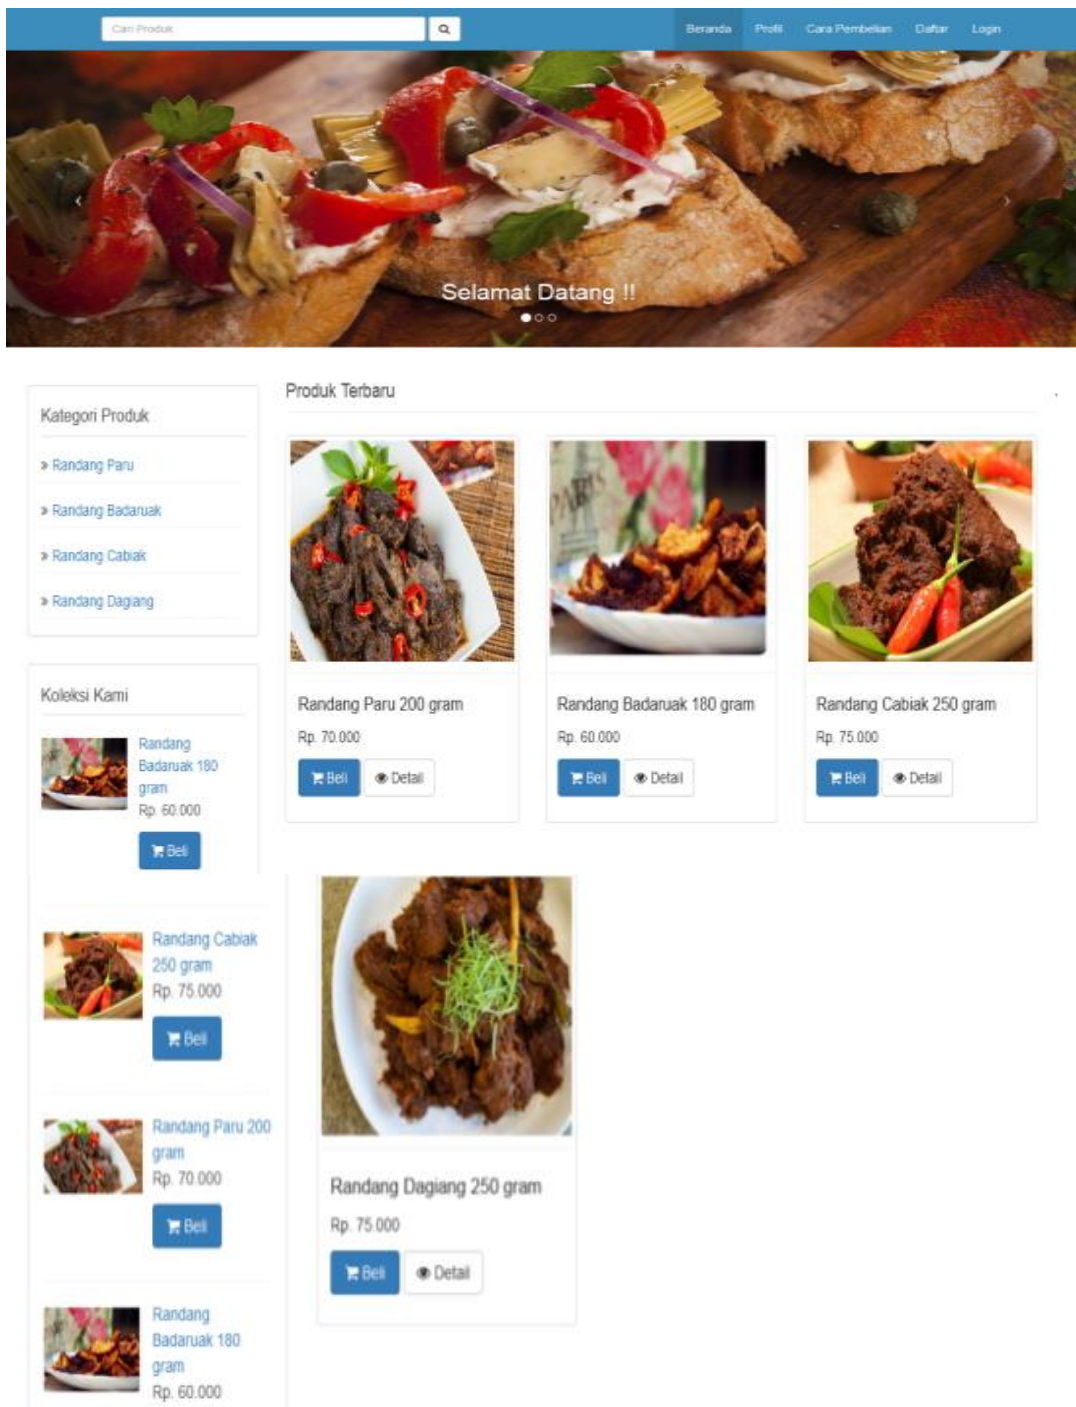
Cari Produk

Beranda Profil Cara Pembelian Daftar Login

Selamat Datang !!

Kategori Produk

» Randang Paru

» Randang Badaruak

» Randang Cabiak

» Randang Dagiang

Koleksi Kami

Randang Badaruak 180 gram
Rp. 60.000
Beli

Randang Cabiak 250 gram
Rp. 75.000
Beli

Randang Paru 200 gram
Rp. 70.000
Beli

Randang Badaruak 180 gram
Rp. 60.000

Produk Terbaru

Randang Paru 200 gram
Rp. 70.000
Beli Detail

Randang Badaruak 180 gram
Rp. 60.000
Beli Detail

Randang Cabiak 250 gram
Rp. 75.000
Beli Detail

Randang Dagiang 250 gram
Rp. 75.000
Beli Detail